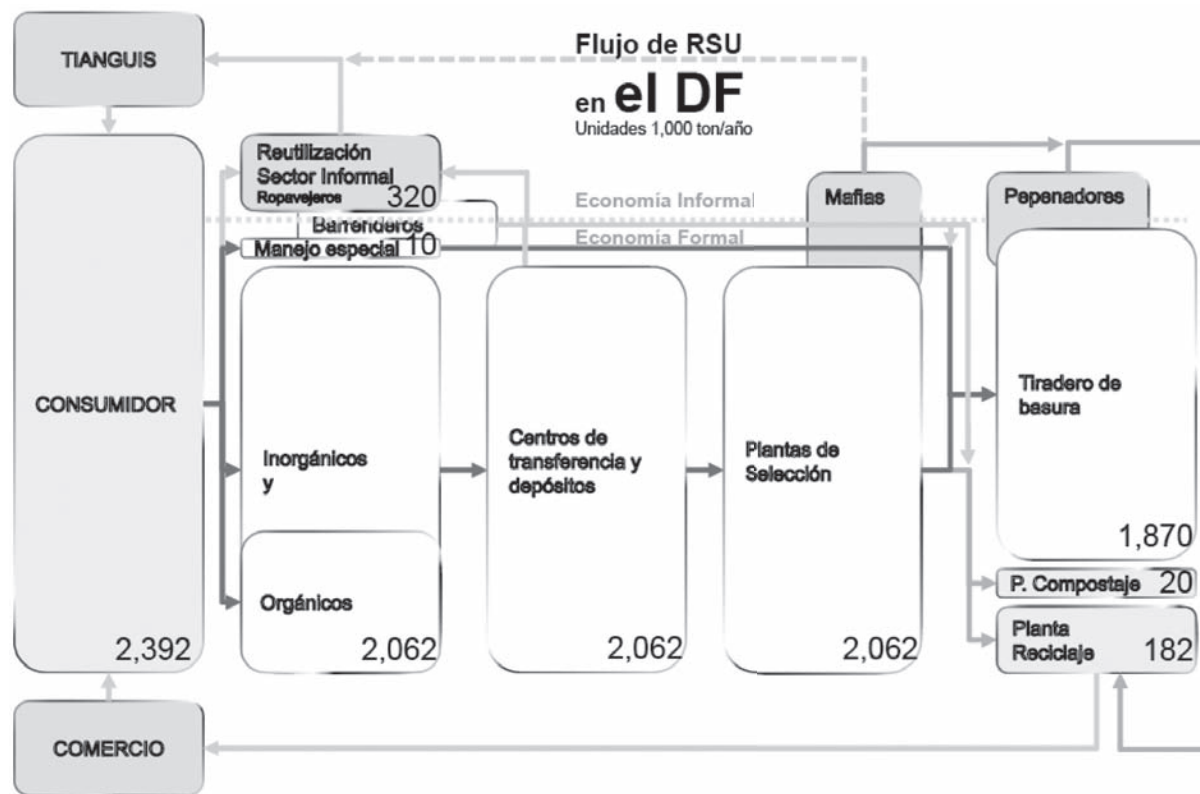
TIANGUIS

Flujo de RSU

en el DF

Unidades 1,000 ton/año

Reutilización Sector Informal Ropavejeros 320

Barrenderos

Manejo especial 10

Economía Informal

Economía Formal

Mafias

Pepenadores

CONSUMIDOR 2,392

Inorgánicos y

Orgánicos 2,062

Centros de transferencia y depósitos 2,062

Plantas de Selección 2,062

Tiradero de basura 1,870

P. Compostaje 20

Planta Reciclaje 182

COMERCIO